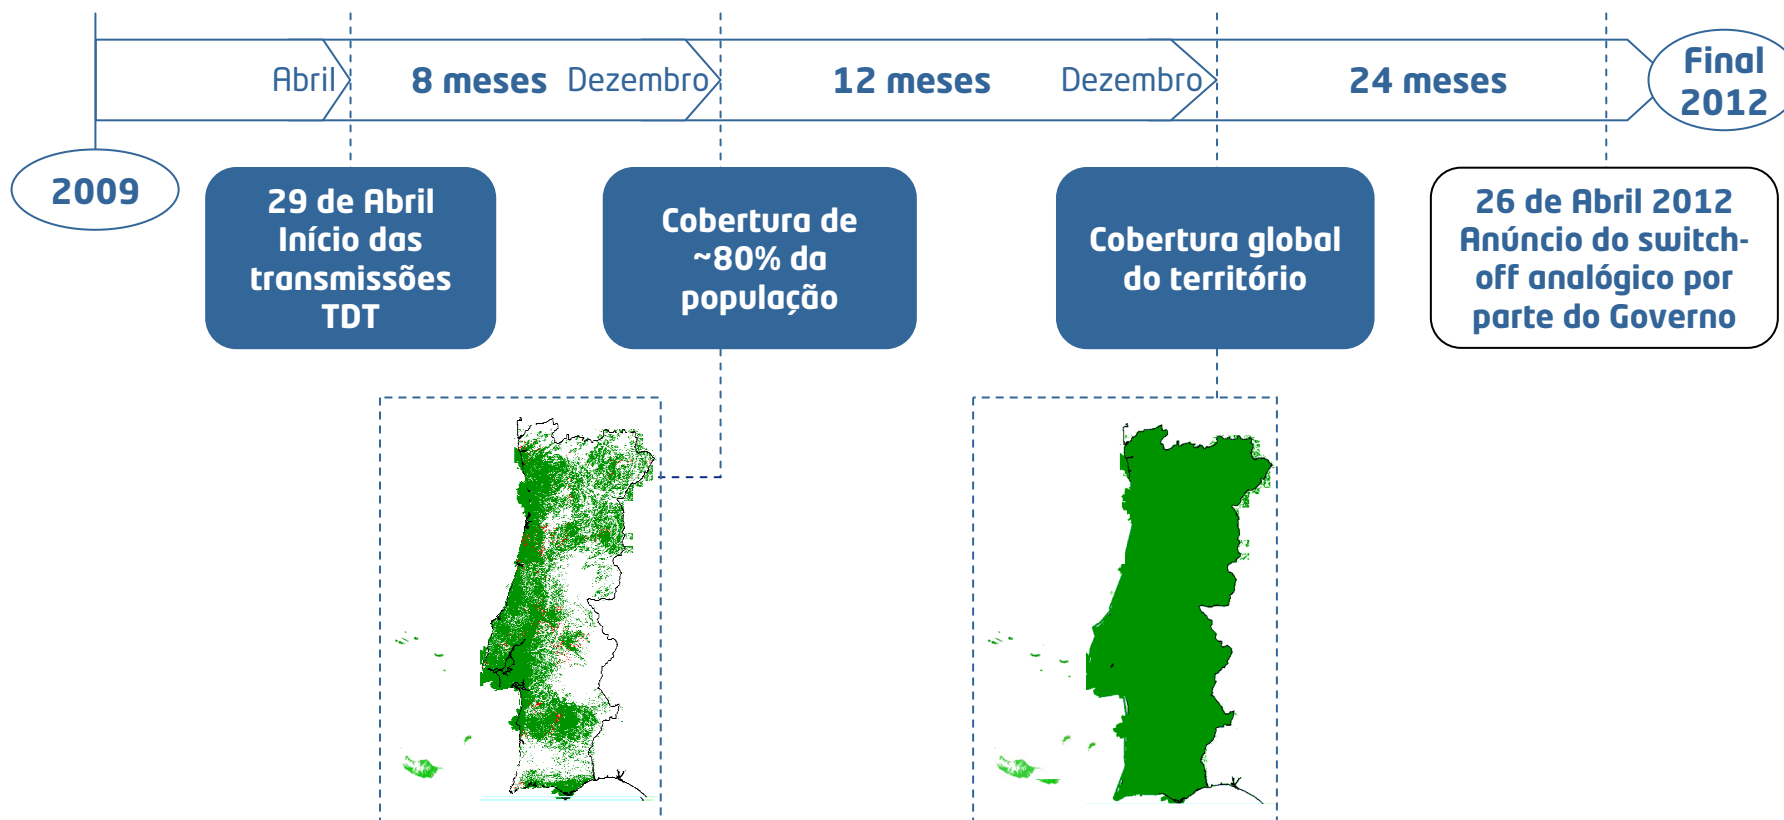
Abril

8 meses

Dezembro

12 meses

Dezembro

24 meses

Final 2012

2009

29 de Abril Início das transmissões TDT

Cobertura de ~80% da população

Cobertura global do território

26 de Abril 2012 Anúncio do switch-off analógico por parte do Governo